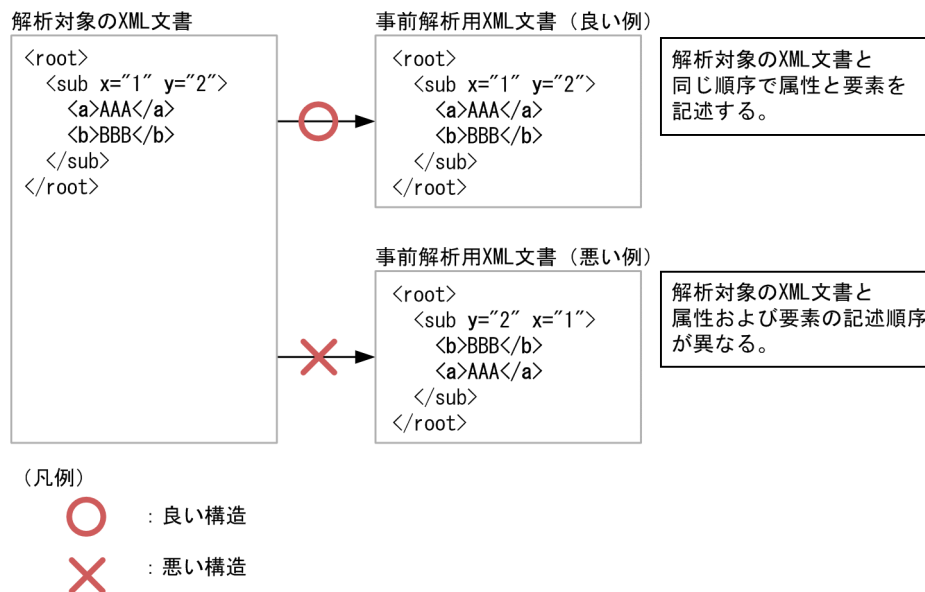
解析対象のXML文書

<root>
<sub x="1" y="2">
<a>AAA</a>
<b>BBB</b>
</sub>
</root>

事前解析用XML文書（良い例）

<root>
<sub x="1" y="2">
<a>AAA</a>
<b>BBB</b>
</sub>
</root>

解析対象のXML文書と同じ順序で属性と要素を記述する。

事前解析用XML文書（悪い例）

<root>
<sub y="2" x="1">
<b>BBB</b>
<a>AAA</a>
</sub>
</root>

解析対象のXML文書と属性および要素の記述順序が異なる。

（凡例）

：良い構造

：悪い構造